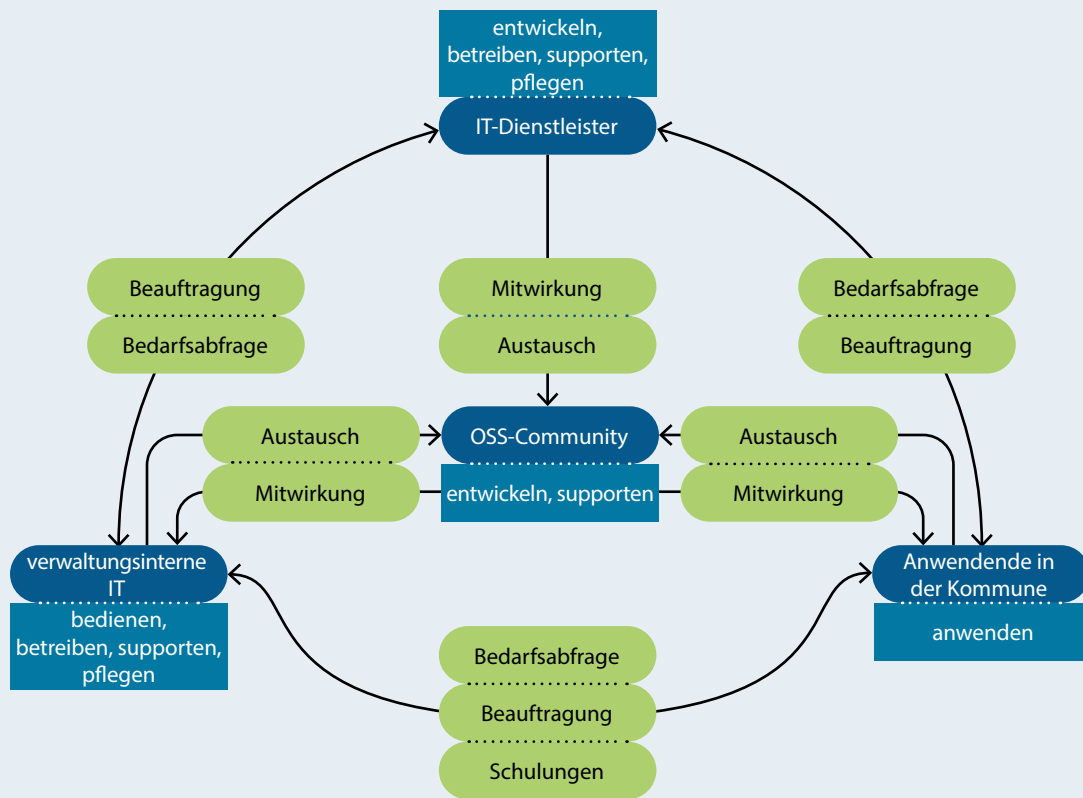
entwickeln, betreiben, supporten, pflegen

IT-Dienstleister

Beauftragung

Bedarfsabfrage

Mitwirkung

Austausch

Bedarfsabfrage

Beauftragung

Austausch

OSS-Community

Austausch

Mitwirkung

entwickeln, supporten

Mitwirkung

verwaltungsinterne IT

bedienen, betreiben, supporten, pflegen

Anwendende in der Kommune

anwenden

Bedarfsabfrage

Beauftragung

Schulungen